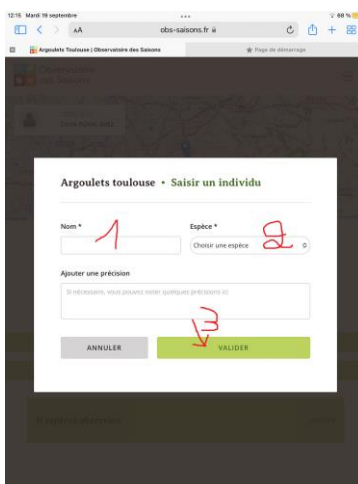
12:15 Mardi 19 septembre
68 %
AA
obs-saisons.fr
Argoulets Toulouse | Observatoire des Saisons
Page de démarrage

Argoulets toulouse • Saisir un individu

Nom *
1
Espèce *
2
Choisir une espèce

Ajouter une précision
Si nécessaire, vous pouvez noter quelques précisions ici

3
ANNULER
VALIDER